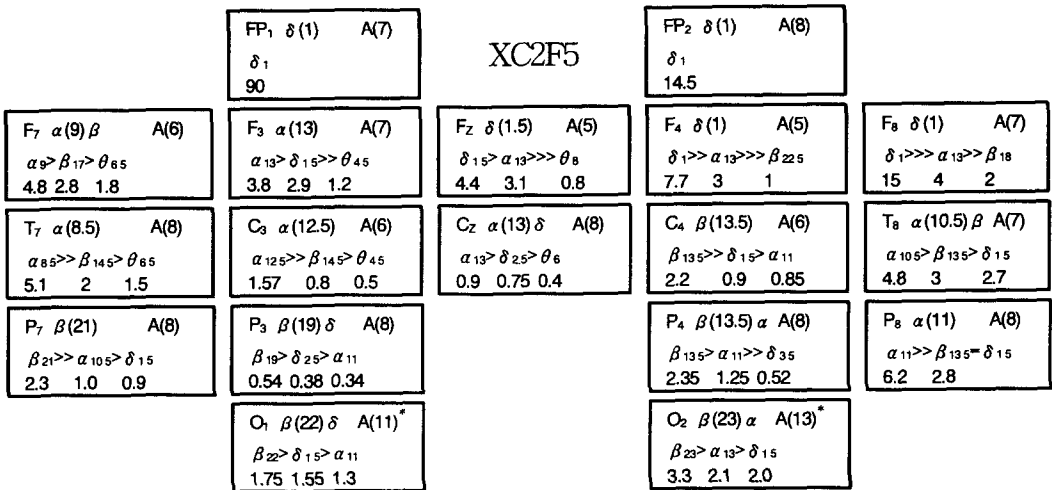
XC2F5

FP$_1$ $\delta$(1) A(7)
$\delta_1$
90

FP$_2$ $\delta$(1) A(8)
$\delta_1$
14.5

F$_7$ $\alpha$(9)$\beta$ A(6)
$\alpha_9 > \beta_{17} > \theta_{65}$
4.8 2.8 1.8

F$_3$ $\alpha$(13) A(7)
$\alpha_{13} > \delta_{15} >> \theta_{45}$
3.8 2.9 1.2

F$_Z$ $\delta$(1.5) A(5)
$\delta_{15} > \alpha_{13} >>> \theta_8$
4.4 3.1 0.8

F$_4$ $\delta$(1) A(5)
$\delta_1 >> \alpha_{13} >>> \beta_{225}$
7.7 3 1

F$_8$ $\delta$(1) A(7)
$\delta_1 >>> \alpha_{13} >> \beta_{18}$
15 4 2

T$_7$ $\alpha$(8.5) A(8)
$\alpha_{85} >> \beta_{145} > \theta_{65}$
5.1 2 1.5

C$_3$ $\alpha$(12.5) A(6)
$\alpha_{125} >> \beta_{145} > \theta_{45}$
1.57 0.8 0.5

C$_Z$ $\alpha$(13)$\delta$ A(8)
$\alpha_{13} > \delta_{25} > \theta_6$
0.9 0.75 0.4

C$_4$ $\beta$(13.5) A(6)
$\beta_{135} >> \delta_{15} > \alpha_{11}$
2.2 0.9 0.85

T$_8$ $\alpha$(10.5)$\beta$ A(7)
$\alpha_{105} > \beta_{135} > \delta_{15}$
4.8 3 2.7

P$_7$ $\beta$(21) A(8)
$\beta_{21} >> \alpha_{105} > \delta_{15}$
2.3 1.0 0.9

P$_3$ $\beta$(19)$\delta$ A(8)
$\beta_{19} > \delta_{25} > \alpha_{11}$
0.54 0.38 0.34

P$_4$ $\beta$(13.5)$\alpha$ A(8)
$\beta_{135} > \alpha_{11} >> \delta_{35}$
2.35 1.25 0.52

P$_8$ $\alpha$(11) A(8)
$\alpha_{11} >> \beta_{135} = \delta_{15}$
6.2 2.8

O$_1$ $\beta$(22)$\delta$ A(11)$^*$
$\beta_{22} > \delta_{15} > \alpha_{11}$
1.75 1.55 1.3

O$_2$ $\beta$(23)$\alpha$ A(13)$^*$
$\beta_{23} > \alpha_{13} > \delta_{15}$
3.3 2.1 2.0